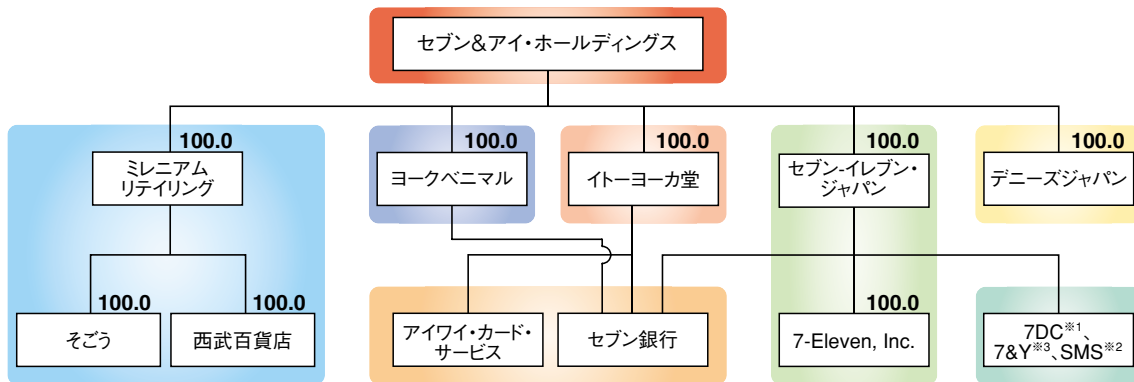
セブン&アイ・ホールディングス

100.0
ミレニアム
リテイリング

100.0
そごう

100.0
西武百貨店

100.0
ヨークベニマル

100.0
イトーヨーカ堂

アイワイ・カード・
サービス

セブン銀行

100.0
セブン-イレブン・
ジャパン

100.0
7-Eleven, Inc.

100.0
デニーズジャパン

7DC$^{※1}$、
7&Y$^{※3}$、SMS$^{※2}$